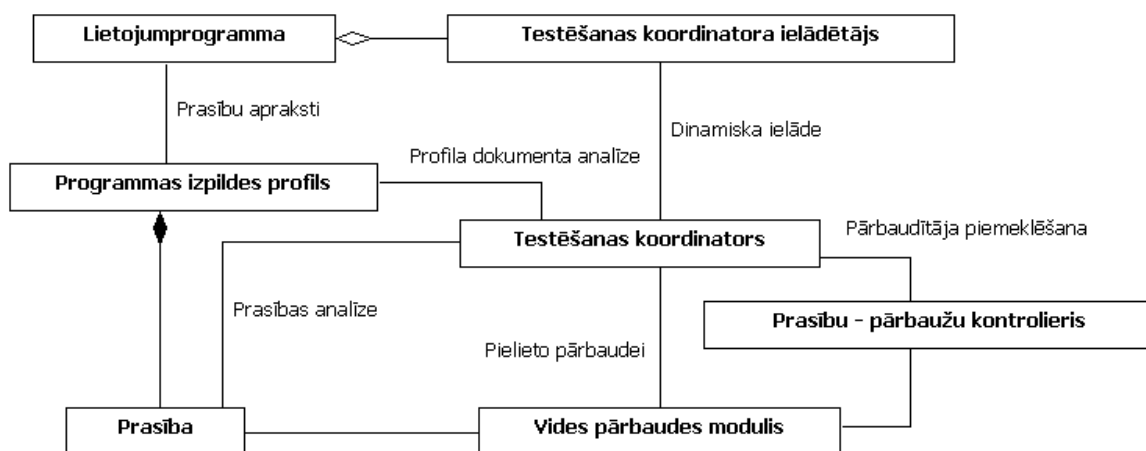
Lietojumprogramma

Testēšanas koordinatora ielādētājs

Prasību apraksti

Dinamiska ielāde

Profila dokumenta analīze

Programmas izpildes profils

Testēšanas koordinators

Pārbaudītāja piemeklēšana

Prasības analīze

Prasību - pārbaužu kontrolieris

Pielieto pārbaudei

Prasība

Vides pārbaudes modulis